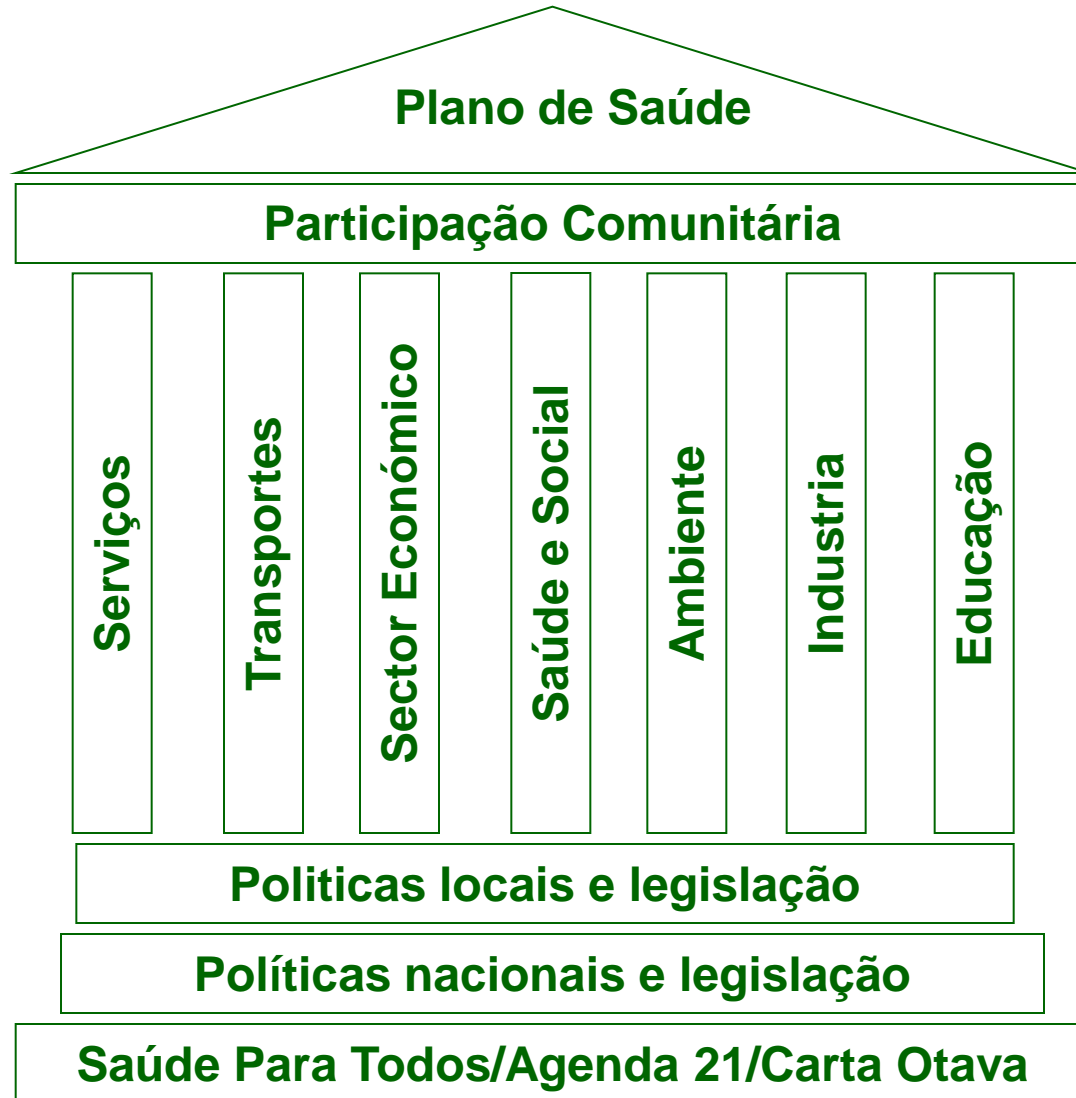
Plano de Saúde

Participação Comunitária

Serviços

Transportes

Sector Económico

Saúde e Social

Ambiente

Industria

Educação

Politicas locais e legislação

Políticas nacionais e legislação

Saúde Para Todos/Agenda 21/Carta Otava